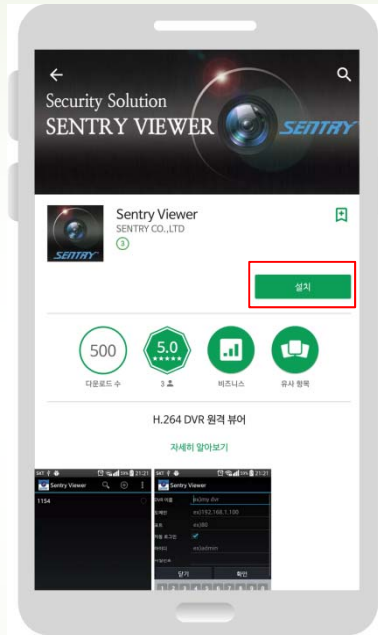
Security Solution
SENTRY VIEWER
SENTRY

SENTRY
Sentry Viewer
SENTRY CO.,LTD
③

설치

500
다운로드 수

5.0
★★★★★
3

비즈니스

유사 항목

H.264 DVR 원격 뷰어

자세히 알아보기

SKT 21:21
Sentry Viewer
1154

SKT 21:21
Sentry Viewer
DVR 이름 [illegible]
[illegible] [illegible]192.168.1.100
포트 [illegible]
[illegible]
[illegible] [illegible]admin
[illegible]
닫기 확인